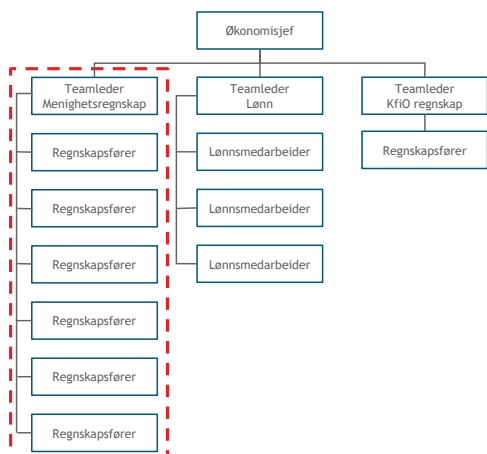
Økonomisjef

Teamleder
Menighetsregnskap

Regnskapsfører

Regnskapsfører

Regnskapsfører

Regnskapsfører

Regnskapsfører

Regnskapsfører

Teamleder
Lønn

Lønnsmedarbeider

Lønnsmedarbeider

Lønnsmedarbeider

Teamleder
KfiO regnskap

Regnskapsfører